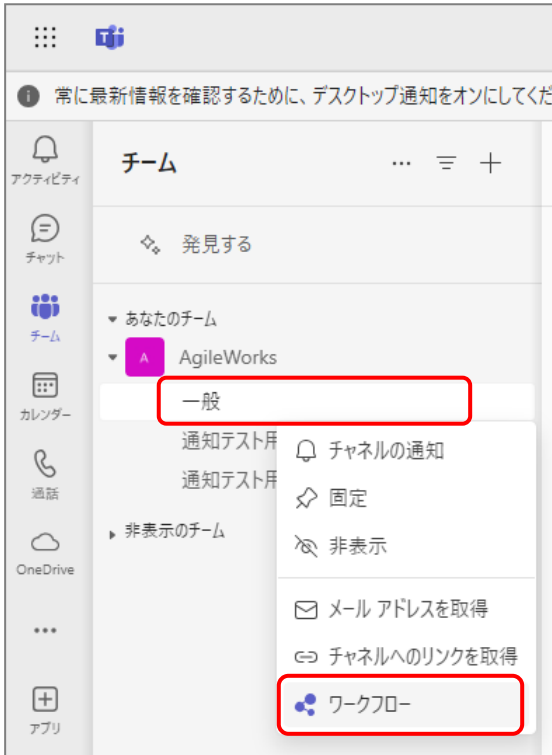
常に最新情報を確認するために、デスクトップ通知をオンにしてくだ

アクティビティ
チャット
チーム
カレンダー
通話
OneDrive
•••
アプリ

チーム ··· ☰ +

発見する

あなたのチーム
A AgileWorks
一般
通知テスト用
通知テスト用
非表示のチーム

チャネルの通知
固定
非表示
メール アドレスを取得
チャネルへのリンクを取得
ワークフロー